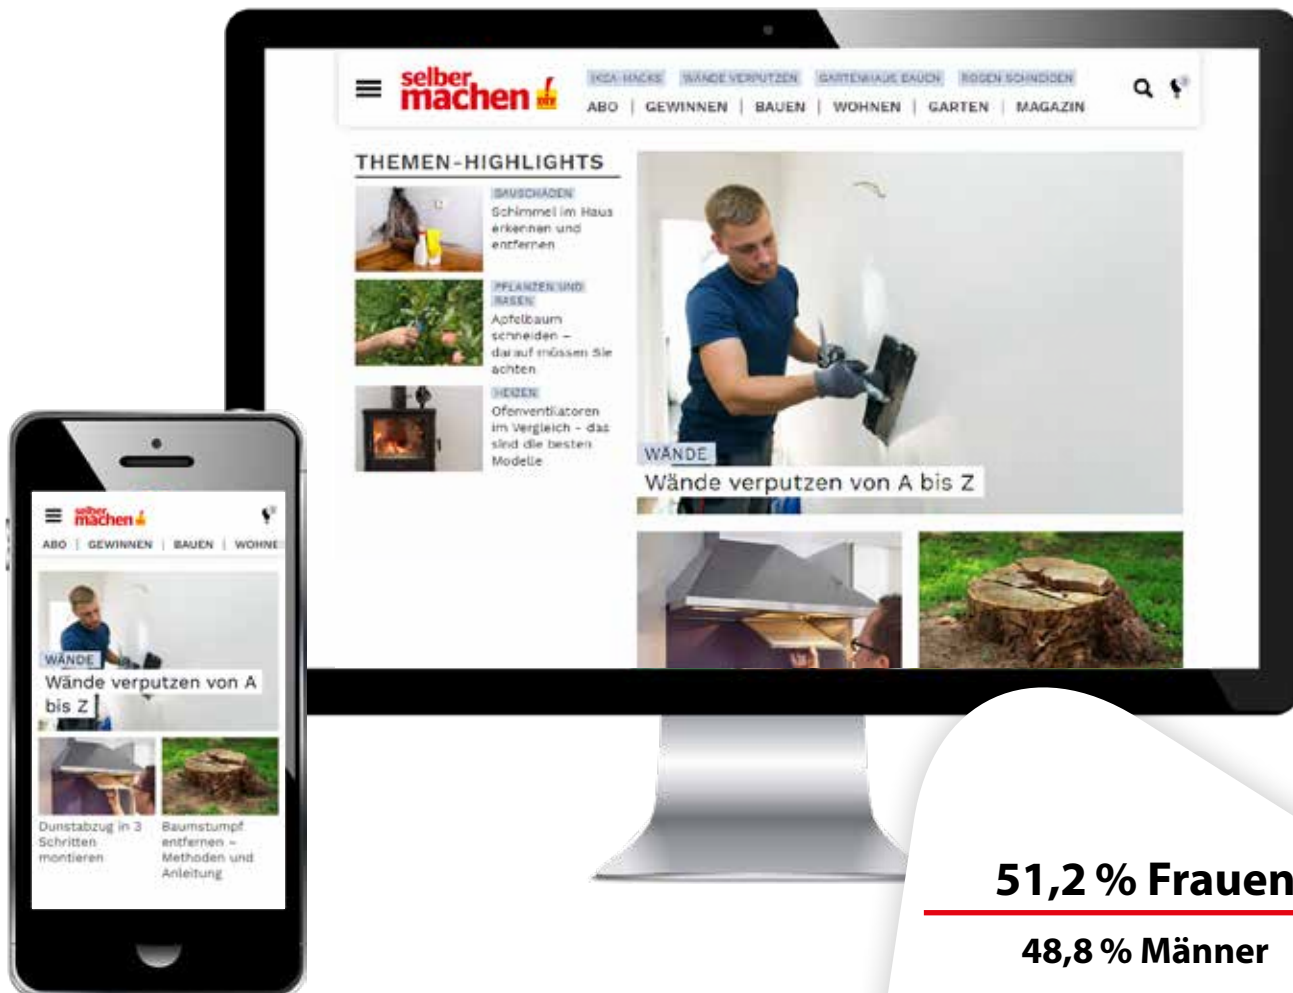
selber machen DIY

IKEA-HACKS WÄNDE VERPUTZEN GARTENHAUS BAUEN ROSEN SCHNEIDEN

ABO | GEWINNEN | BAUEN | WOHNEN | GARTEN | MAGAZIN

THEMEN-HIGHLIGHTS

BAUSCHADEN
Schimmel im Haus erkennen und entfernen

PFLANZEN UND RASEN
Apfelbaum schneiden – darauf müssen Sie achten

HEIZEN
Ofenventilatoren im Vergleich - das sind die besten Modelle

WÄNDE
Wände verputzen von A bis Z

selber machen

ABO | GEWINNEN | BAUEN | WOHNE

WÄNDE
Wände verputzen von A bis Z

Dunstabzug in 3 Schritten montieren

Baumstumpf entfernen – Methoden und Anleitung

51,2 % Frauen

48,8 % Männer